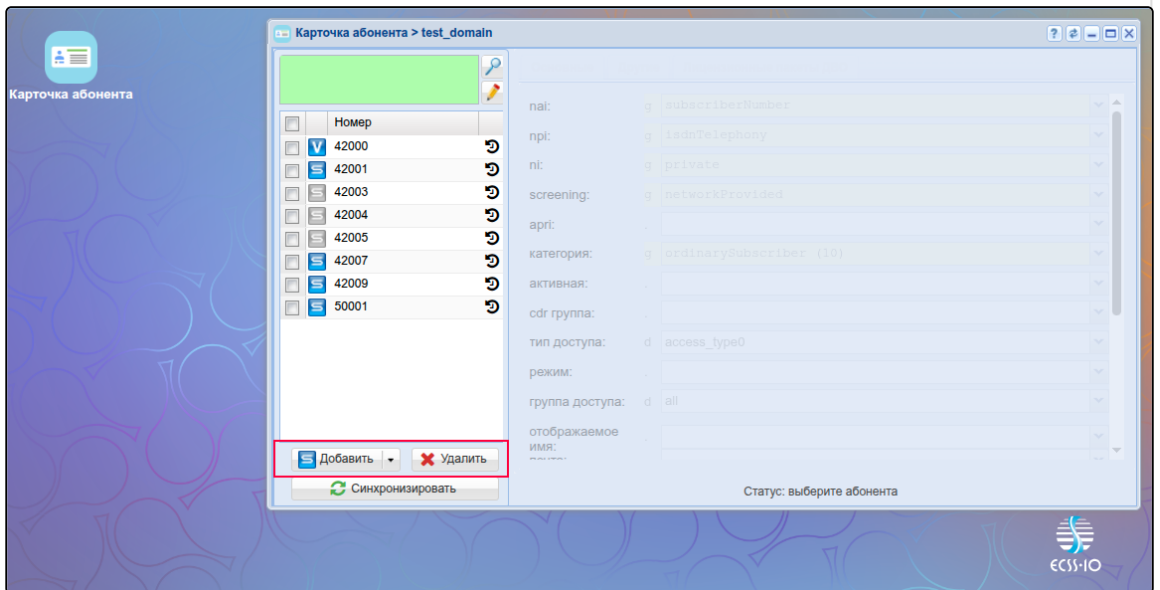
Карточка абонента

Карточка абонента > test_domain

| | | Номер |
|---|---|---|
| | V | 42000 |
| | S | 42001 |
| | S | 42003 |
| | S | 42004 |
| | S | 42005 |
| | S | 42007 |
| | S | 42009 |
| | S | 50001 |

Добавить
Удалить
Синхронизировать

nai: g subscriberNumber
npi: g isdnTelephony
ni: g private
screening: g networkProvided
apri:
категория: g ordinarySubscriber (10)
активная:
cdr группа:
тип доступа: d access_type0
режим:
группа доступа: d all
отображаемое имя:

Статус: выберите абонента

ECSS-10